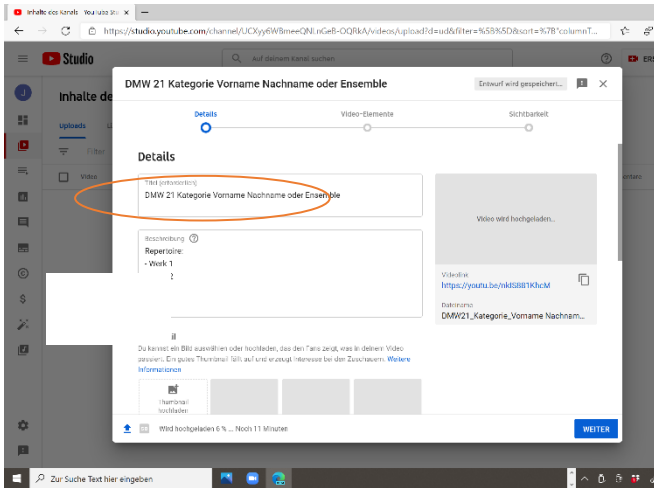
Inhalte des Kanals · YouTube St... ×   +

https://studio.youtube.com/channel/UCXyy6WBmeeQNLnGeB-OQRkA/videos/upload?d=ud&filter=%5B%5D&sort=%7B"columnT...

Studio

Auf deinem Kanal suchen

Inhalte de

Uploads

Filter

Video

ntare

DMW 21 Kategorie Vorname Nachname oder Ensemble

Entwurf wird gespeichert...

Details

Video-Elemente

Sichtbarkeit

Details

Titel (erforderlich)

DMW 21 Kategorie Vorname Nachname oder Ensemble

Beschreibung

Repertoire:

- Werk 1

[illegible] 2

Video wird hochgeladen...

Videolink

https://youtu.be/nkIS8B1KhcM

Dateiname

DMW21_Kategorie_Vorname Nachnam...

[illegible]il

Du kannst ein Bild auswählen oder hochladen, das den Fans zeigt, was in deinem Video passiert. Ein gutes Thumbnail fällt auf und erzeugt Interesse bei den Zuschauern. Weitere Informationen

Thumbnail hochladen

Wird hochgeladen 6 % ... Noch 11 Minuten

WEITER

Zur Suche Text hier eingeben